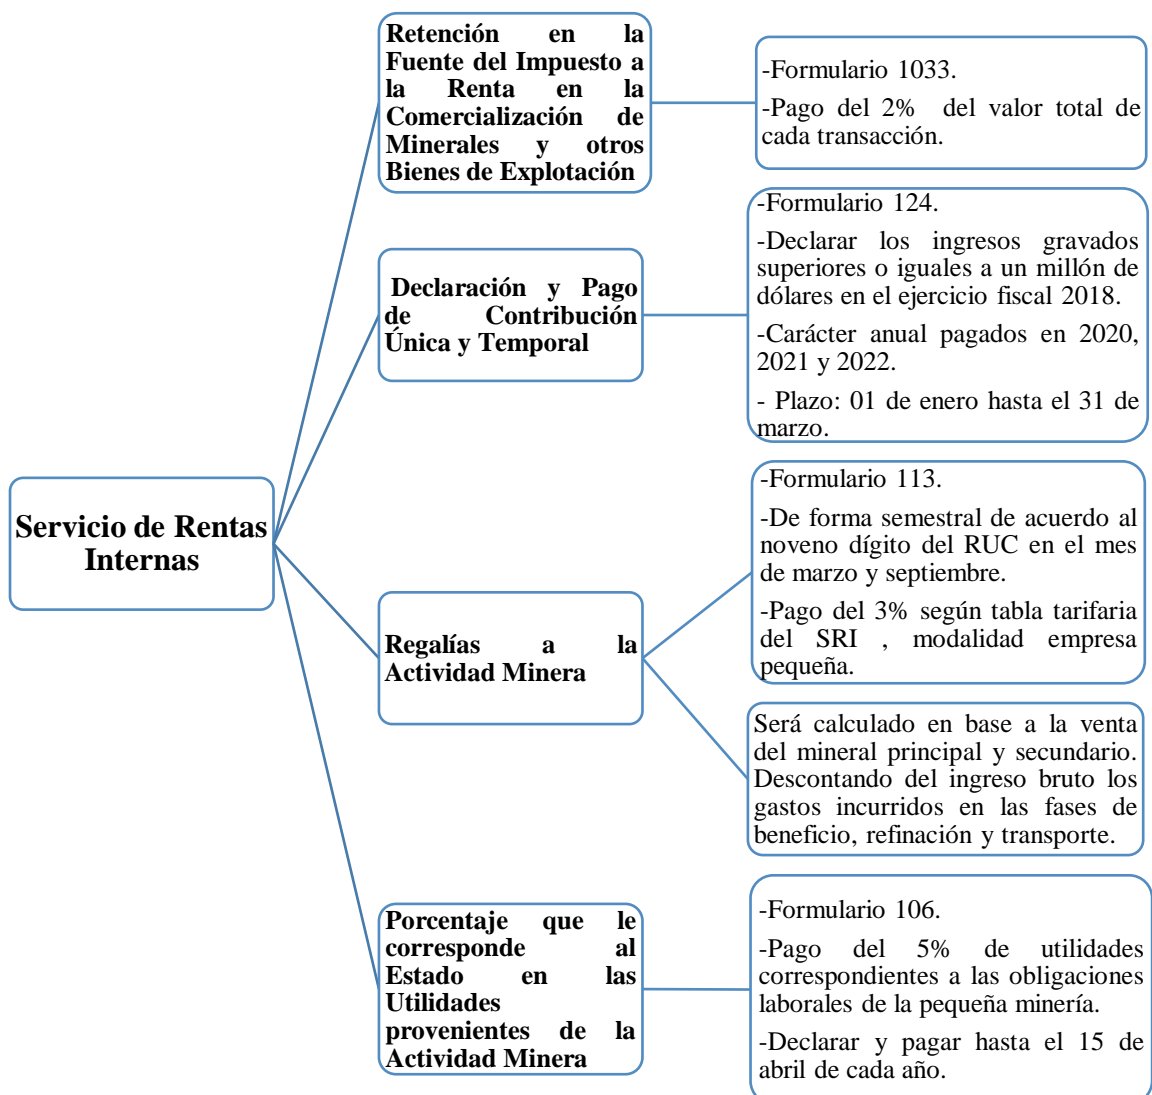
Servicio de Rentas Internas

Retención en la Fuente del Impuesto a la Renta en la Comercialización de Minerales y otros Bienes de Explotación

-Formulario 1033.

-Pago del 2% del valor total de cada transacción.

Declaración y Pago de Contribución Única y Temporal

-Formulario 124.

-Declarar los ingresos gravados superiores o iguales a un millón de dólares en el ejercicio fiscal 2018.

-Carácter anual pagados en 2020, 2021 y 2022.

- Plazo: 01 de enero hasta el 31 de marzo.

Regalías a la Actividad Minera

-Formulario 113.

-De forma semestral de acuerdo al noveno dígito del RUC en el mes de marzo y septiembre.

-Pago del 3% según tabla tarifaria del SRI , modalidad empresa pequeña.

Será calculado en base a la venta del mineral principal y secundario. Descontando del ingreso bruto los gastos incurridos en las fases de beneficio, refinación y transporte.

Porcentaje que le corresponde al Estado en las Utilidades provenientes de la Actividad Minera

-Formulario 106.

-Pago del 5% de utilidades correspondientes a las obligaciones laborales de la pequeña minería.

-Declarar y pagar hasta el 15 de abril de cada año.